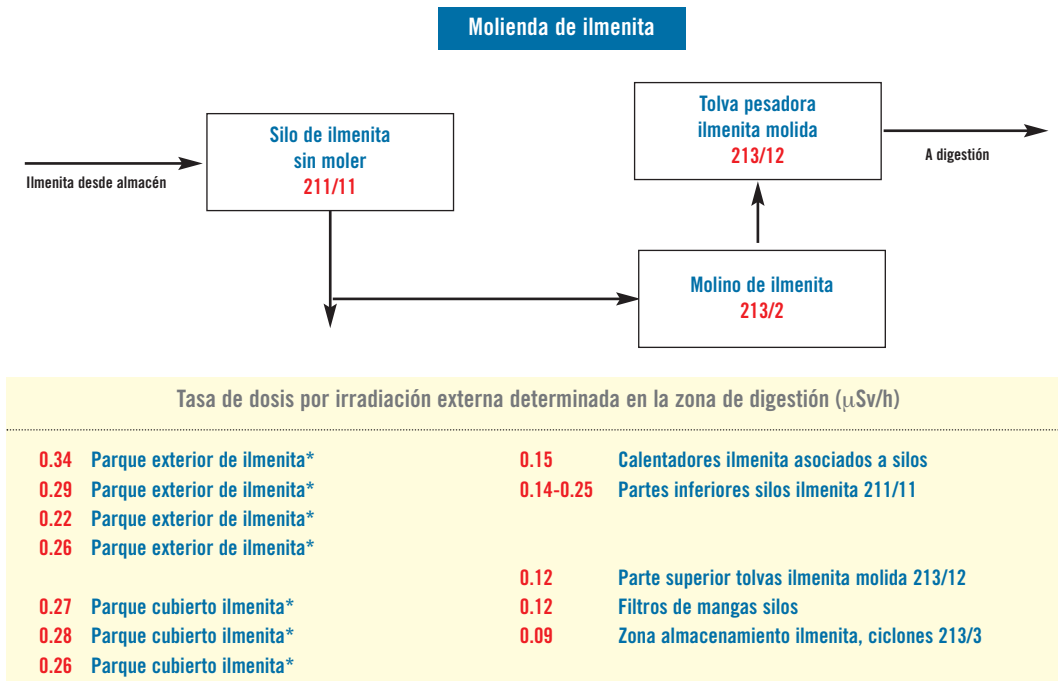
Molienda de ilmenita

Ilmenita desde almacén

Silo de ilmenita sin moler
211/11

Tolva pesadora ilmenita molida
213/12

A digestión

Molino de ilmenita
213/2

Tasa de dosis por irradiación externa determinada en la zona de digestión ($\mu$Sv/h)

0.34 Parque exterior de ilmenita*
0.29 Parque exterior de ilmenita*
0.22 Parque exterior de ilmenita*
0.26 Parque exterior de ilmenita*

0.27 Parque cubierto ilmenita*
0.28 Parque cubierto ilmenita*
0.26 Parque cubierto ilmenita*

0.15 Calentadores ilmenita asociados a silos
0.14-0.25 Partes inferiores silos ilmenita 211/11

0.12 Parte superior tolvas ilmenita molida 213/12
0.12 Filtros de mangas silos
0.09 Zona almacenamiento ilmenita, ciclones 213/3